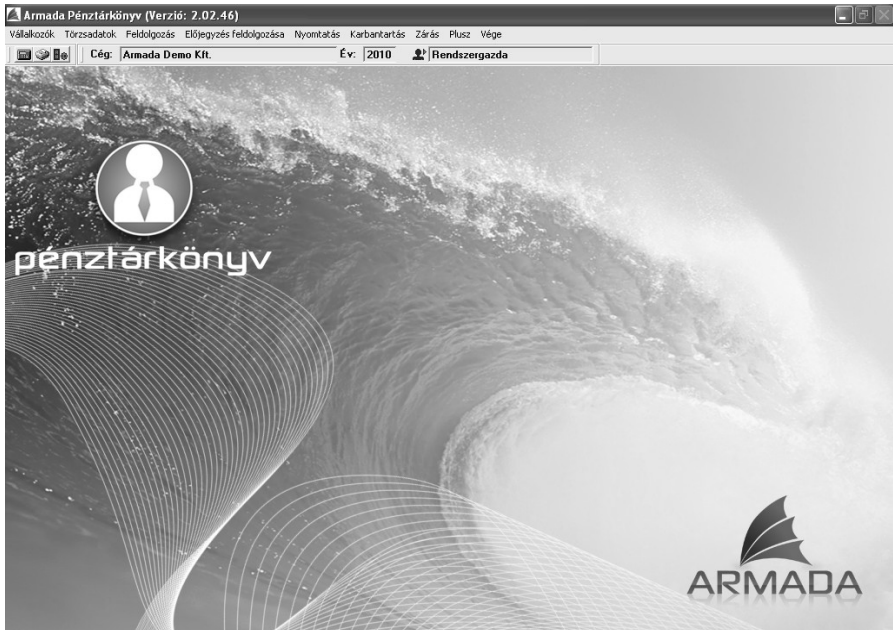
Armada Pénztárkönyv (Verzió: 2.02.46)

Vállalkozók Törzsadatok Feldolgozás Előjegyzés feldolgozása Nyomtatás Karbantartás Zárás Plusz Vége

Cég: Armada Demo Kft. Év: 2010 Rendszergazda

pénztárkönyv

ARMADA